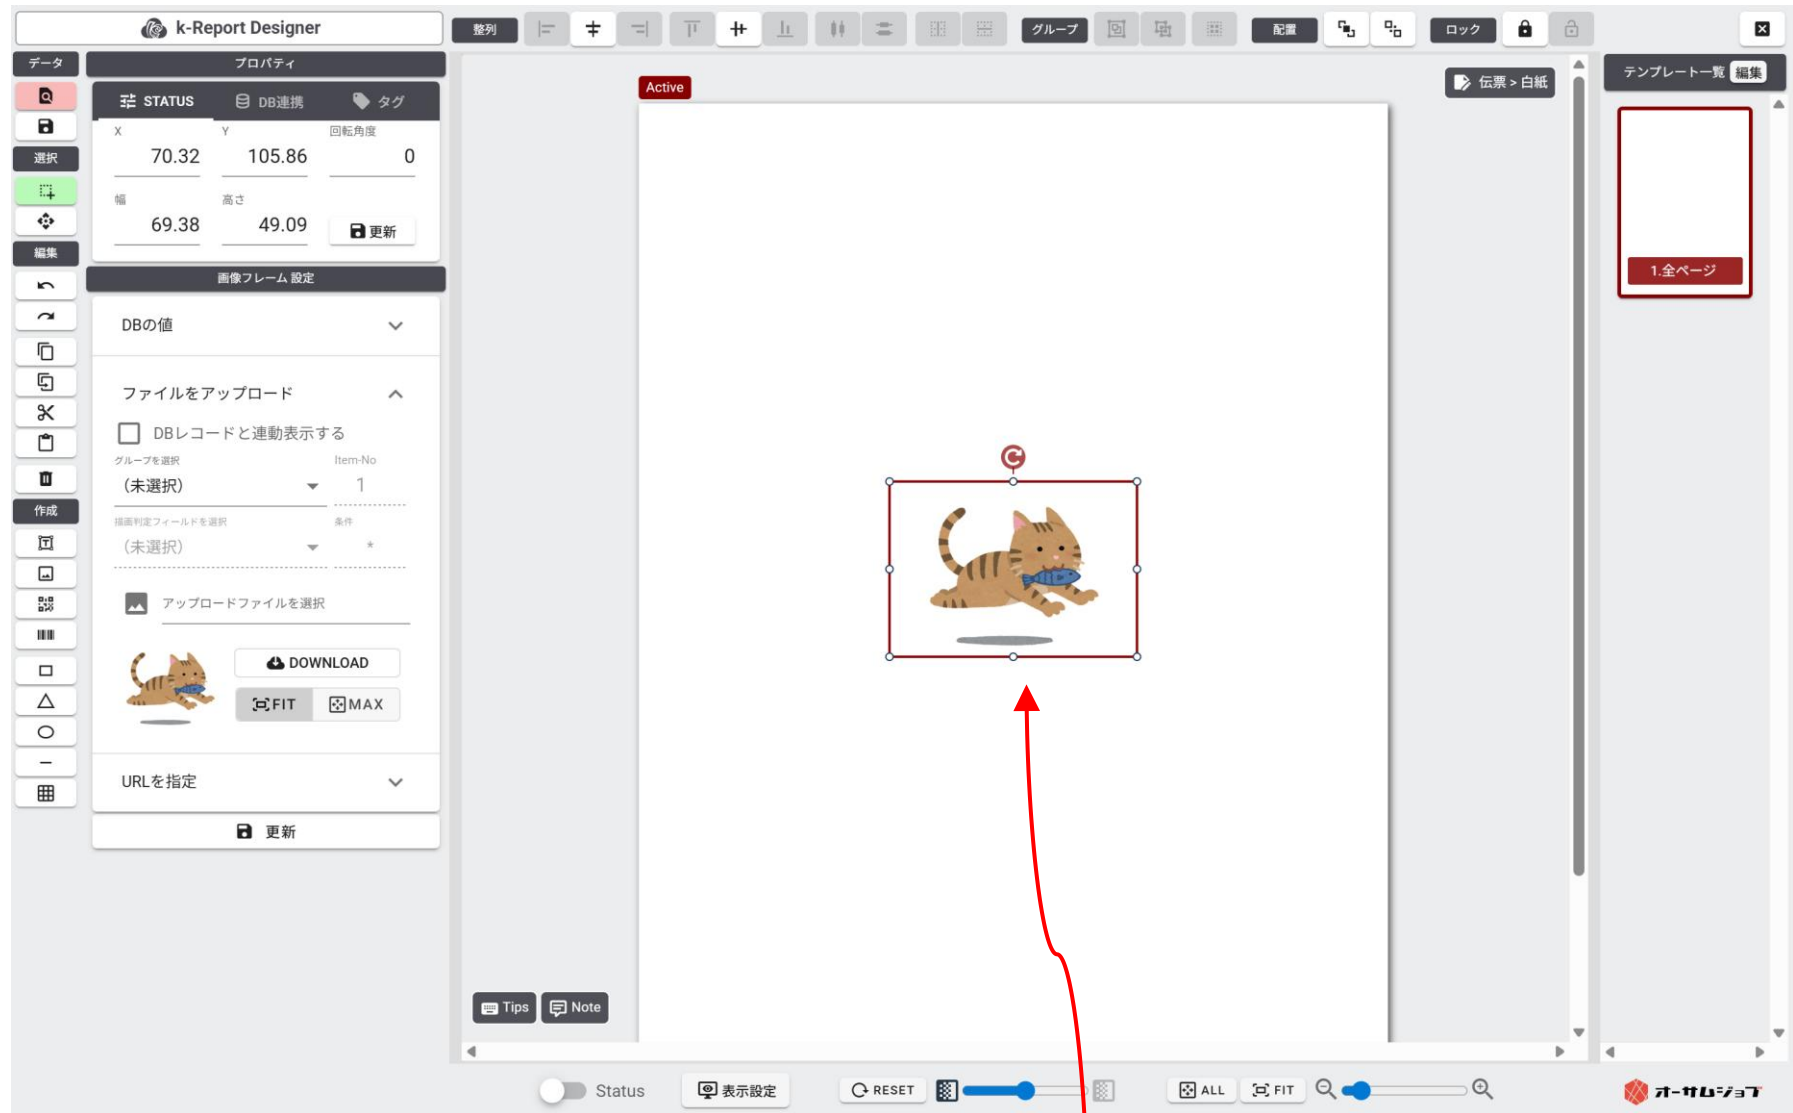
k-Report Designer

整列 グループ 配置 ロック

データ
選択
編集
作成

プロパティ

STATUS DB連携 タグ

X 70.32
Y 105.86
回転角度 0
幅 69.38
高さ 49.09
更新

画像フレーム 設定

DBの値

ファイルをアップロード

DBレコードと連動表示する

グループを選択
(未選択)
Item-No
1

描画判定フィールドを選択
(未選択)
条件
*

アップロードファイルを選択

DOWNLOAD
FIT MAX

URLを指定

更新

Active

伝票 > 白紙

Tips Note

テンプレート一覧 編集

1.全ページ

Status 表示設定 RESET ALL FIT

オーサムジョブ